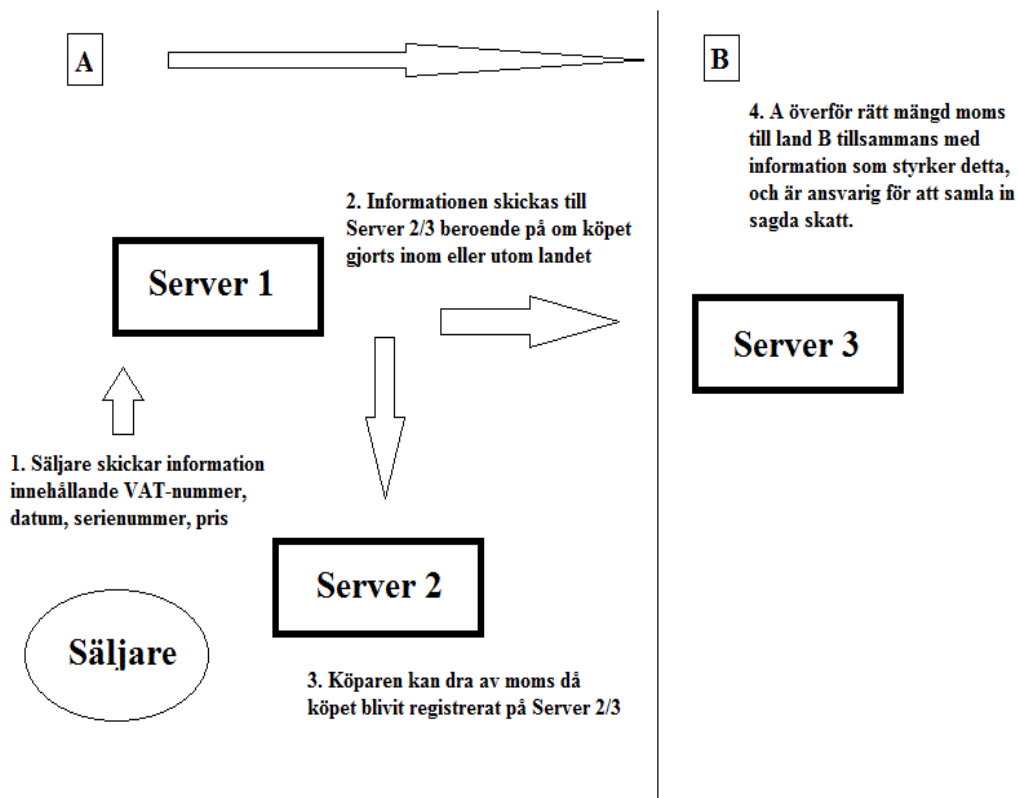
A

B

4. A överför rätt mängd moms till land B tillsammans med information som styrker detta, och är ansvarig för att samla in sagda skatt.

2. Informationen skickas till Server 2/3 beroende på om köpet gjorts inom eller utom landet

Server 1

Server 3

1. Säljare skickar information innehållande VAT-nummer, datum, serienummer, pris

Server 2

Säljare

3. Köparen kan dra av moms då köpet blivit registrerat på Server 2/3